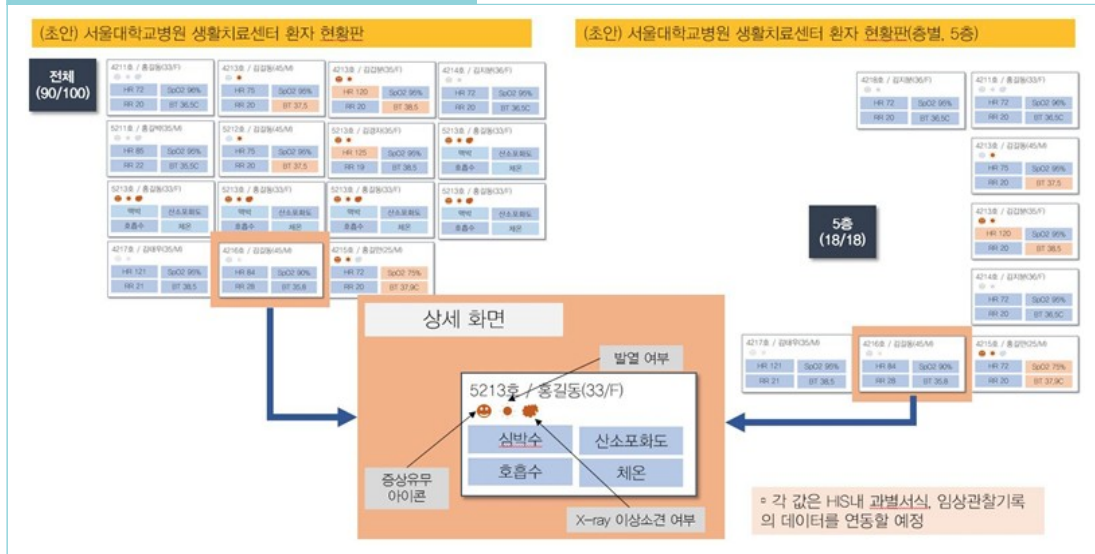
(초안) 서울대학교병원 생활치료센터 환자 현황판

전체 (90/100)

4211호 / 홍길동(33/F)
HR 72 SpO2 96%
RR 20 BT 36.5C

4213호 / 김길동(45/M)
HR 75 SpO2 95%
RR 20 BT 37.5

4213호 / 김길자(35/F)
HR 120 SpO2 95%
RR 20 BT 38.5

4214호 / 김자동(36/F)
HR 72 SpO2 96%
RR 20 BT 36.5C

5211호 / 홍길녀(35/M)
HR 85 SpO2 95%
RR 22 BT 36.5C

5212호 / 김길동(45/M)
HR 75 SpO2 95%
RR 20 BT 37.5

5213호 / 김길자(35/F)
HR 125 SpO2 95%
RR 19 BT 38.5

5213호 / 홍길동(33/F)
맥박 산소포화도
호흡수 체온

5213호 / 홍길동(33/F)
맥박 산소포화도
호흡수 체온

5213호 / 홍길동(33/F)
맥박 산소포화도
호흡수 체온

5213호 / 홍길동(33/F)
맥박 산소포화도
호흡수 체온

5213호 / 홍길동(33/F)
맥박 산소포화도
호흡수 체온

4217호 / 김태우(35/M)
HR 121 SpO2 95%
RR 21 BT 38.5

4216호 / 김길동(45/M)
HR 84 SpO2 90%
RR 28 BT 35.8

4215호 / 홍길연(25/M)
HR 72 SpO2 75%
RR 20 BT 37.9C

(초안) 서울대학교병원 생활치료센터 환자 현황판(층별, 5층)

5층 (18/18)

4216호 / 김자연(36/F)
HR 72 SpO2 95%
RR 20 BT 36.5C

4211호 / 홍길동(33/F)
HR 72 SpO2 96%
RR 20 BT 36.5C

4213호 / 김길동(45/M)
HR 75 SpO2 95%
RR 20 BT 37.5

4213호 / 김길자(35/F)
HR 120 SpO2 95%
RR 20 BT 38.5

4214호 / 김자동(36/F)
HR 72 SpO2 96%
RR 20 BT 36.5C

4217호 / 김태우(35/M)
HR 121 SpO2 95%
RR 21 BT 38.5

4216호 / 김길동(45/M)
HR 84 SpO2 90%
RR 28 BT 35.8

4215호 / 홍길연(25/M)
HR 72 SpO2 75%
RR 20 BT 37.9C

상세 화면

발열 여부

5213호 / 홍길동(33/F)

심박수 산소포화도
호흡수 체온

증상유무 아이콘

X-ray 이상소견 여부

* 각 값은 HIS내 과별서식, 임상관찰기록의 데이터를 연동할 예정